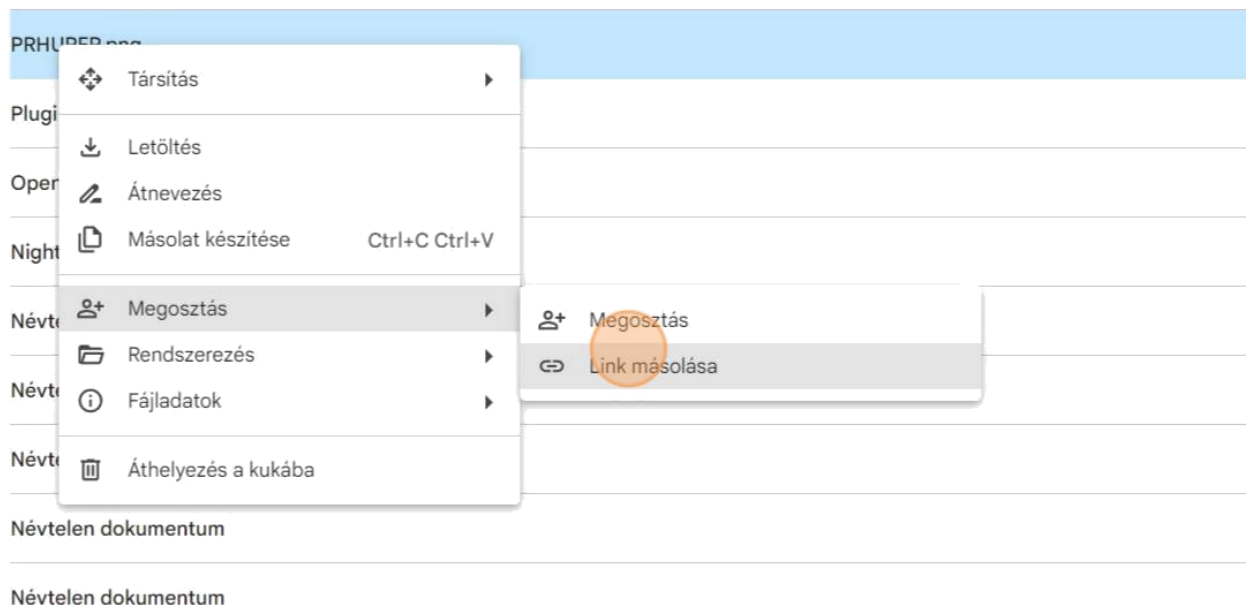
PRHUPEP.png
Plugi
Oper
Night
Névte
Névte
Névte

Társítás
Letöltés
Átnevezés
Másolat készítése Ctrl+C Ctrl+V
Megosztás
Rendszerezés
Fájladatok
Áthelyezés a kukába

Megosztás
Link másolása

Névtelen dokumentum
Névtelen dokumentum